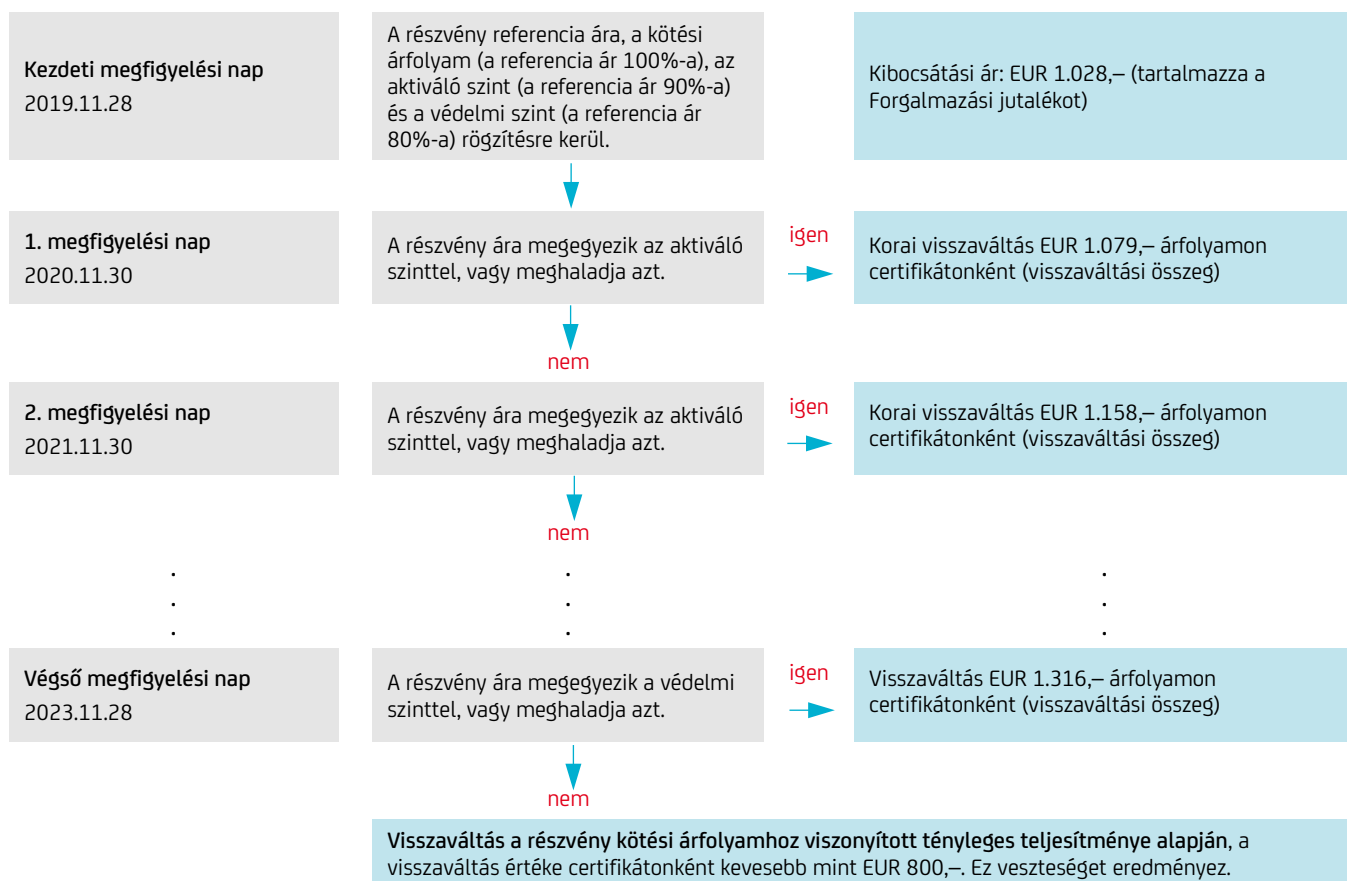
Kezdeti megfigyelési nap
2019.11.28

A részvény referencia ára, a kötési árfolyam (a referencia ár 100%-a), az aktiváló szint (a referencia ár 90%-a) és a védelmi szint (a referencia ár 80%-a) rögzítésre kerül.

Kibocsátási ár: EUR 1.028,– (tartalmazza a Forgalmazási jutalékot)

1. megfigyelési nap
2020.11.30

A részvény ára megegyezik az aktiváló szinttel, vagy meghaladja azt.

igen

Korai visszaváltás EUR 1.079,– árfolyamon certifikátonként (visszaváltási összeg)

nem

2. megfigyelési nap
2021.11.30

A részvény ára megegyezik az aktiváló szinttel, vagy meghaladja azt.

igen

Korai visszaváltás EUR 1.158,– árfolyamon certifikátonként (visszaváltási összeg)

nem

.
.
.

.
.
.

.
.
.

Végső megfigyelési nap
2023.11.28

A részvény ára megegyezik a védelmi szinttel, vagy meghaladja azt.

igen

Visszaváltás EUR 1.316,– árfolyamon certifikátonként (visszaváltási összeg)

nem

Visszaváltás a részvény kötési árfolyamhoz viszonyított tényleges teljesítménye alapján, a visszaváltás értéke certifikátonként kevesebb mint EUR 800,–. Ez veszteséget eredményez.